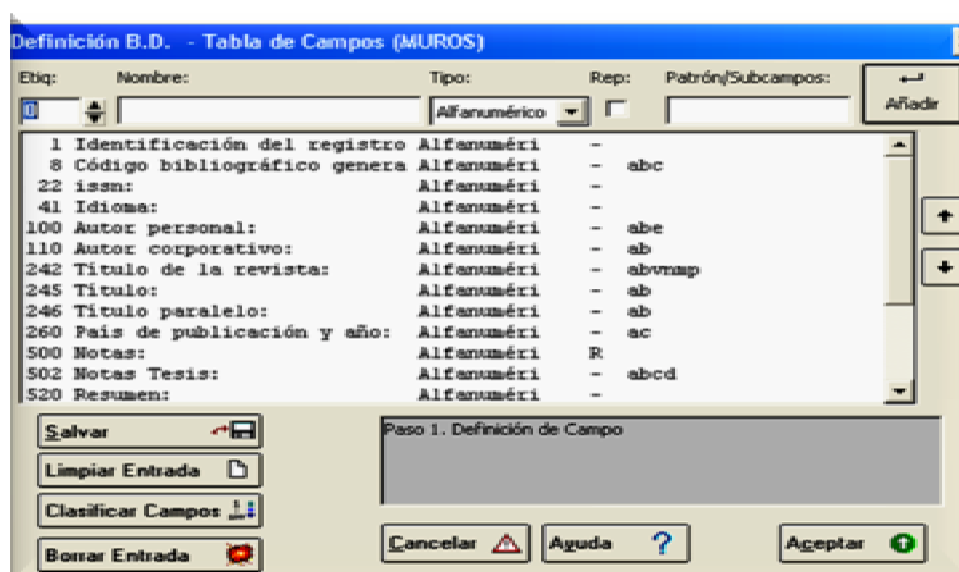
Definición B.D. - Tabla de Campos (MUROS)

Etiq: Nombre: Tipo: Rep: Patrón/Subcampos:

1 Alfanumérico Añadir

| | | | | |
|---|---|---|---|---|
| 1 | Identificación del registro | Alfanuméri | - | |
| 8 | Código bibliográfico genera | Alfanuméri | - | abc |
| 22 | issn: | Alfanuméri | - | |
| 41 | Idioma: | Alfanuméri | - | |
| 100 | Autor personal: | Alfanuméri | - | abe |
| 110 | Autor corporativo: | Alfanuméri | - | ab |
| 242 | Título de la revista: | Alfanuméri | - | abvnmp |
| 245 | Título: | Alfanuméri | - | ab |
| 246 | Título paralelo: | Alfanuméri | - | ab |
| 260 | País de publicación y año: | Alfanuméri | - | ac |
| 500 | Notas: | Alfanuméri | R | |
| 502 | Notas Tesis: | Alfanuméri | - | abcd |
| 520 | Resumen: | Alfanuméri | - | |

Salvar
Limpiar Entrada
Clasificar Campos
Borrar Entrada

Paso 1. Definición de Campo

Cancelar Ayuda ? Aceptar